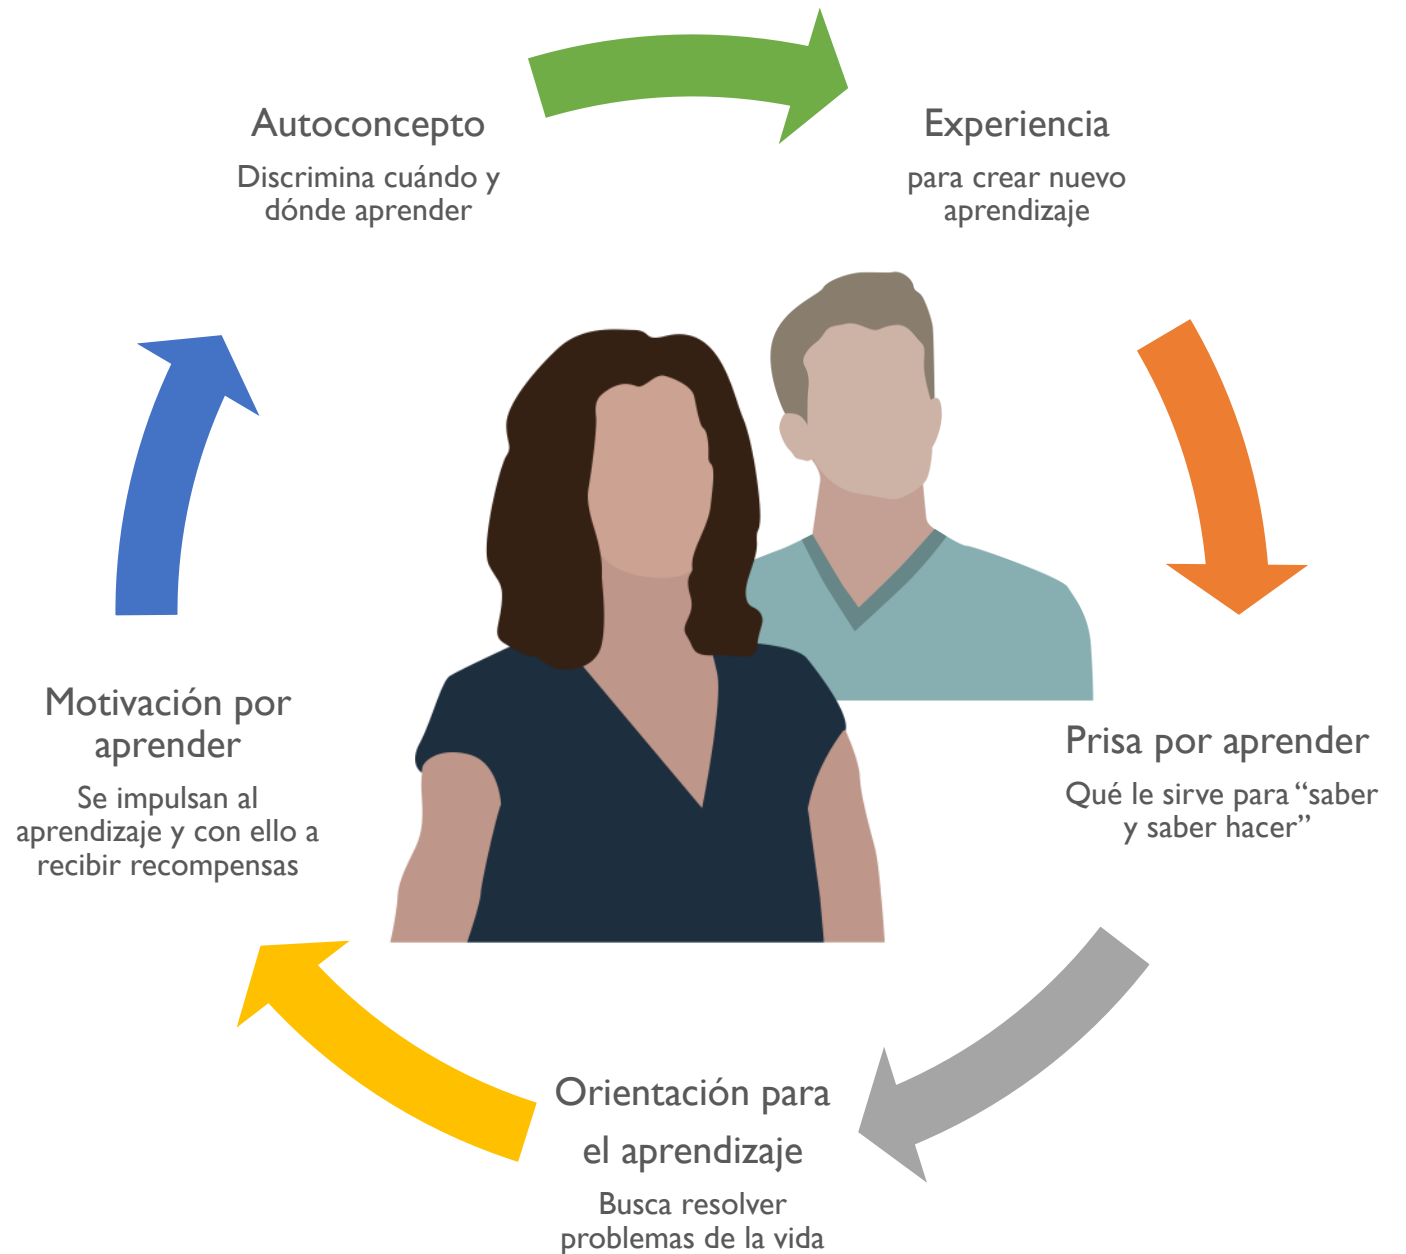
Autoconcepto
Discrimina cuándo y dónde aprender

Experiencia
para crear nuevo aprendizaje

Prisa por aprender
Qué le sirve para “saber y saber hacer”

Orientación para el aprendizaje
Busca resolver problemas de la vida

Motivación por aprender
Se impulsan al aprendizaje y con ello a recibir recompensas